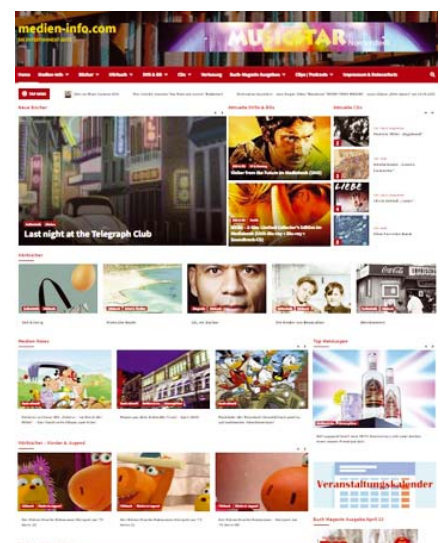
medien-info.com

MUSICSTAR

Neue Bücher

Aktuelle DVDs & BDs

Aktuelle CDs

Last night at the Telegraph Club

Hörbücher

Medien News

Top Meldungen

Hörbücher - Kinder & Jugend

Veranstaltungskalender

Buch-Magazin Ausgabe April 22